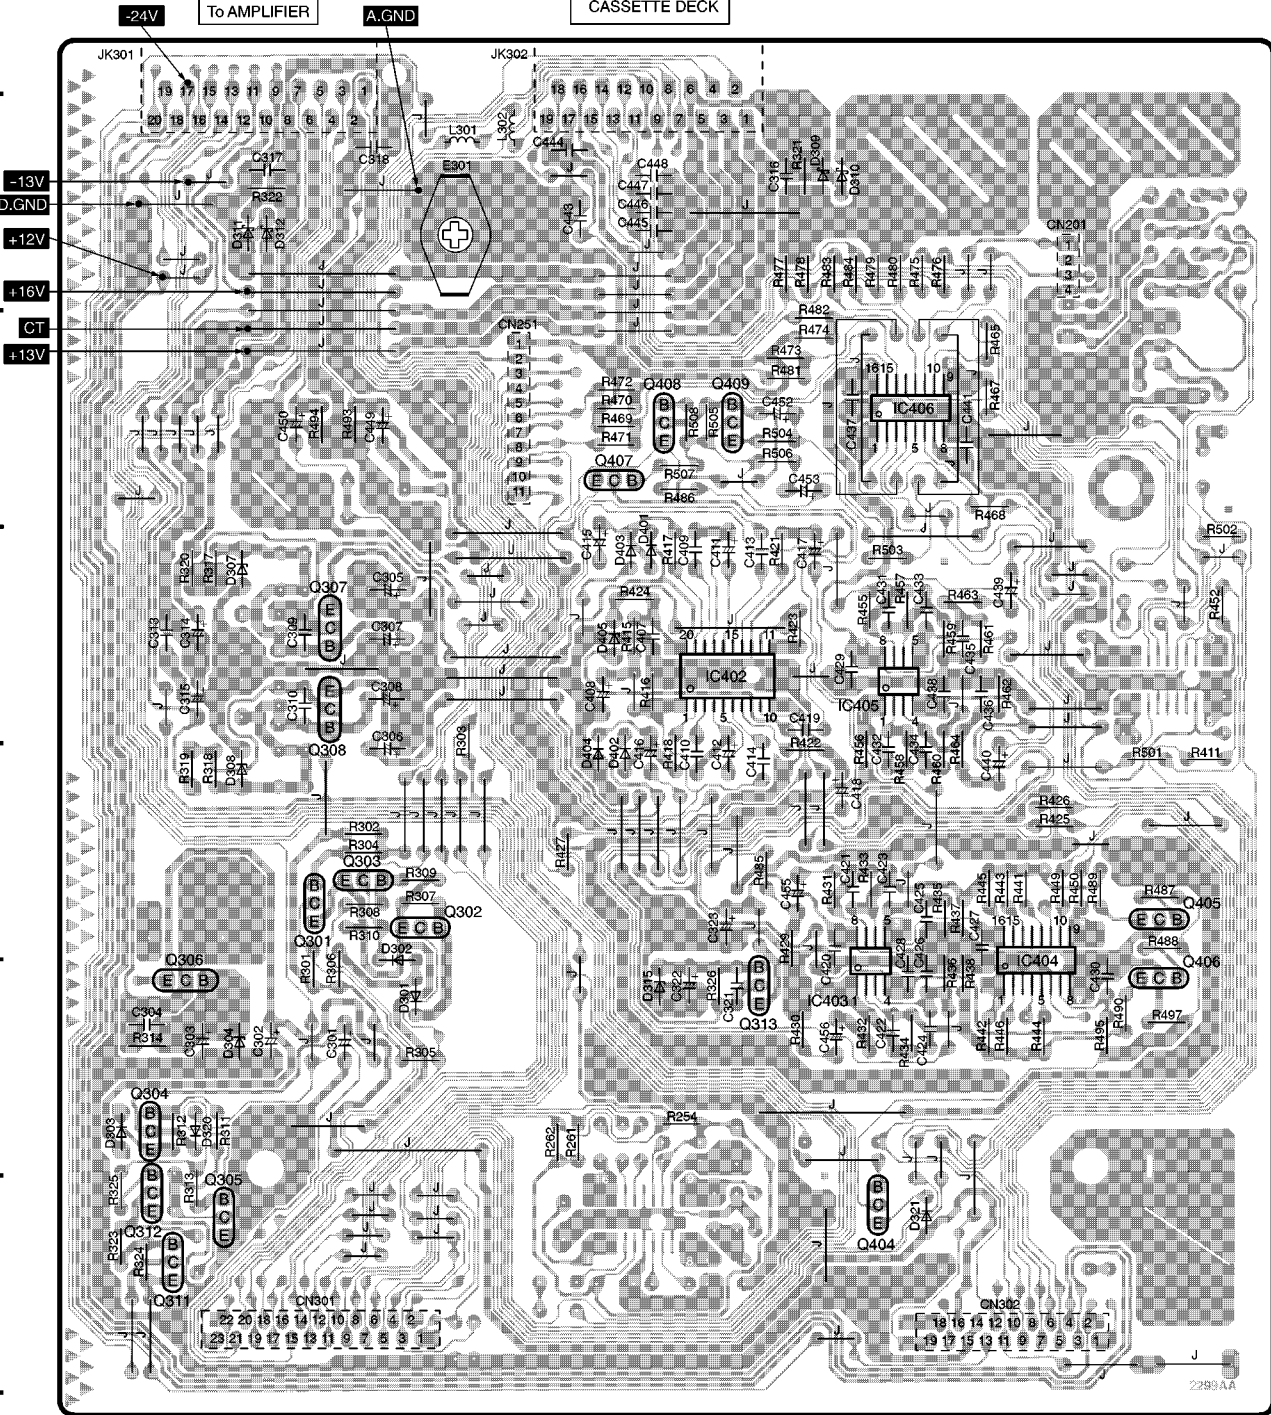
-24V
To AMPLIFIER
A.GND
CASSETTE DECK
JK301
19 17 15 13 11 9 7 5 3 1
20 18 16 14 12 10 8 6 4 2
JK302
18 16 14 12 10 8 6 4 2
19 17 15 13 11 9 7 5 3 1
L301
L302
C317
C318
C444
C448
C447
C446
C445
C443
E301
C316
R321
D309
D310
-13V
D.GND
R322
D311
D312
+12V
+16V
CT
+13V
CN201
1
2
3
4
R477
R478
R483
R484
R479
R480
R475
R476
R482
R474
R473
R481
R465
R467
CN251
1
2
3
4
5
6
7
8
9
10
11
R472
R470
R469
R471
Q408
Q409
B
C
E
R508
R505
C452
R504
R506
Q407
E C B
R507
R486
C453
16 15
10
9
IC406
C437
C441
1
5
8
R468
C450
R494
R493
C449
R320
R317
D307
C416
D403
D401
R417
C409
C411
C413
R421
C417
R503
R502
R452
Q307
E
C
B
C305
C309
C307
C313
C314
R424
D405
R415
C407
20 15 11
R423
R455
C431
R457
C433
R463
C439
R459
R461
C435
8 5
IC402
C429
IC405
C438
R462
C408
R416
1 5 10
1 4
C419
C436
C315
C310
C308
Q308
C306
R309
R319
R318
D308
D404
D402
C416
R418
C410
C412
C414
R428
R456
C432
C434
R458
R460
R464
C440
R501
R411
C418
R426
R425
R302
R304
Q303
E C B
R309
R307
Q302
R308
R310
Q301
D302
R301
R306
D301
R427
R485
C455
R431
C421
R433
C423
C425
R435
R437
R445
R443
R441
R449
R450
R489
R487
Q405
E C B
C323
R429
C420
8 5
C428
C426
C427
16 15 10 9
IC404
R488
Q406
1 4
IC403
R436
R438
1 5 8
C430
Q306
E C B
C304
R314
C303
D304
C302
C301
R305
D315
C322
R326
C321
Q313
R430
C456
R432
C422
R434
C424
R442
R446
R444
R495
R490
R497
Q304
D303
R312
D320
R311
R254
R262
R261
R325
R313
Q305
Q312
R323
R324
Q311
Q404
D321
CN301
22 20 18 16 14 12 10 8 6 4 2
23 21 19 17 15 13 11 9 7 5 3 1
CN302
18 16 14 12 10 8 6 4 2
19 17 15 13 11 9 7 5 3 1
J
2299AA